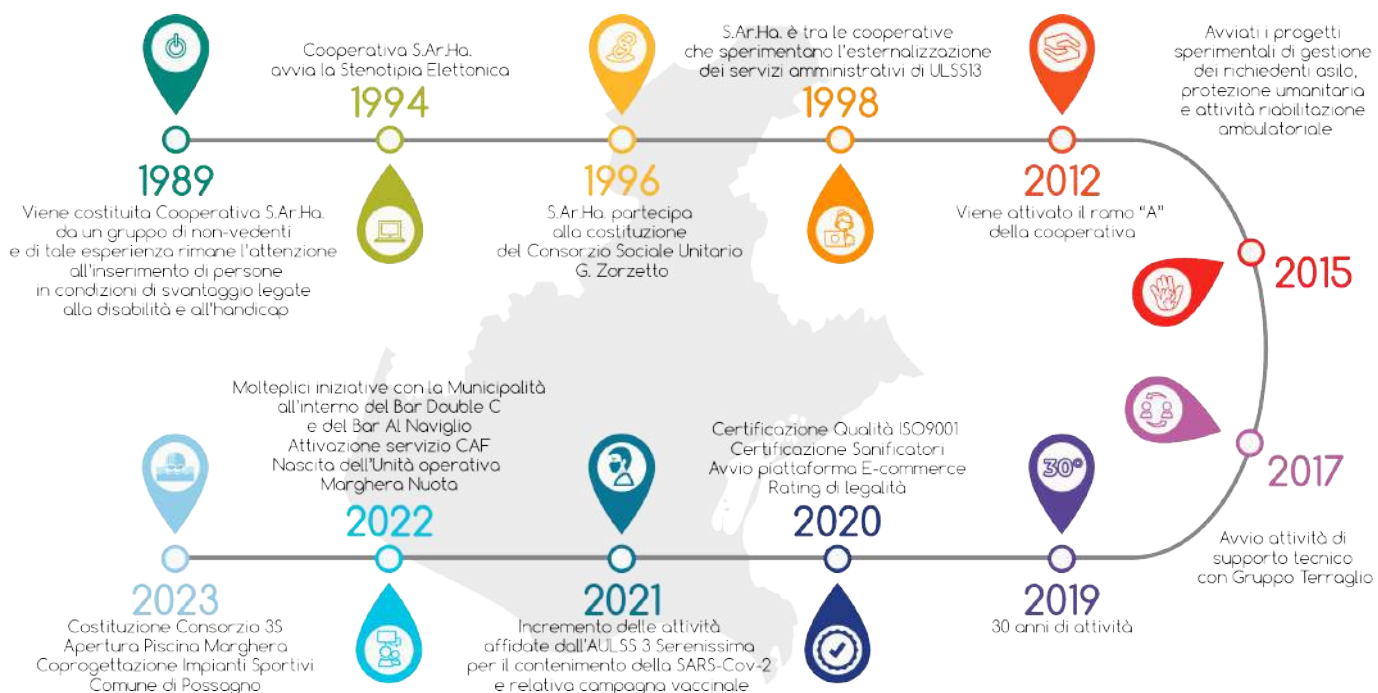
1989
Viene costituita Cooperativa S.Ar.Ha. da un gruppo di non-vedenti e di tale esperienza rimane l'attenzione all'inserimento di persone in condizioni di svantaggio legate alla disabilità e all'handicap

Cooperativa S.Ar.Ha. avvia la Stenotipia Elettonica
1994

1996
S.Ar.Ha. partecipa alla costituzione del Consorzio Sociale Unitario G. Zorzetto

S.Ar.Ha. è tra le cooperative che sperimentano l'esternalizzazione dei servizi amministrativi di ULSS13
1998

2012
Viene attivato il ramo "A" della cooperativa

Avviati i progetti sperimentali di gestione dei richiedenti asilo, protezione umanitaria e attività riabilitazione ambulatoriale
2015

2017
Avvio attività di supporto tecnico con Gruppo Terraglio

30°
2019
30 anni di attività

Certificazione Qualità ISO9001
Certificazione Sanificatori
Avvio piattaforma E-commerce
Rating di legalità
2020

2021
Incremento delle attività affidate dall'AULSS 3 Serenissima per il contenimento della SARS-Cov-2 e relativa campagna vaccinale

Molteplici iniziative con la Municipalità all'interno del Bar Double C e del Bar Al Naviglio
Attivazione servizio CAF
Nascita dell'Unità operativa Marghera Nuota
2022

2023
Costituzione Consorzio 3S
Apertura Piscina Marghera
Coprogettazione Impianti Sportivi Comune di Possagno